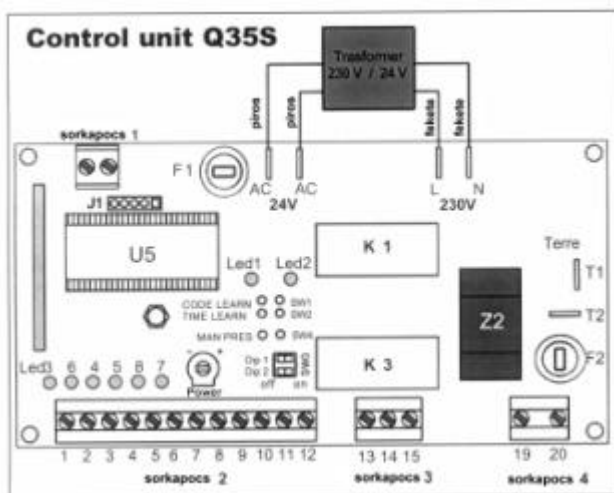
Control unit Q35S

Trasfomer
230 V / 24 V

piros
piros
fekete
fekete

sorkapocs 1

F1
AC AC
24V

L N
230V

J1

U5

Led1 Led2

K 1

Terre
T1

CODE LEARN SW1
TIME LEARN SW2

MAN PRES SW4

T2

Z2

Led3 6 4 5 8 7

Dp 1
Dp 2
off on
SW6

K 3

F2

Power

1 2 3 4 5 6 7 8 9 10 11 12
sorkapocs 2

13 14 15
sorkapocs 3

19 20
sorkapocs 4